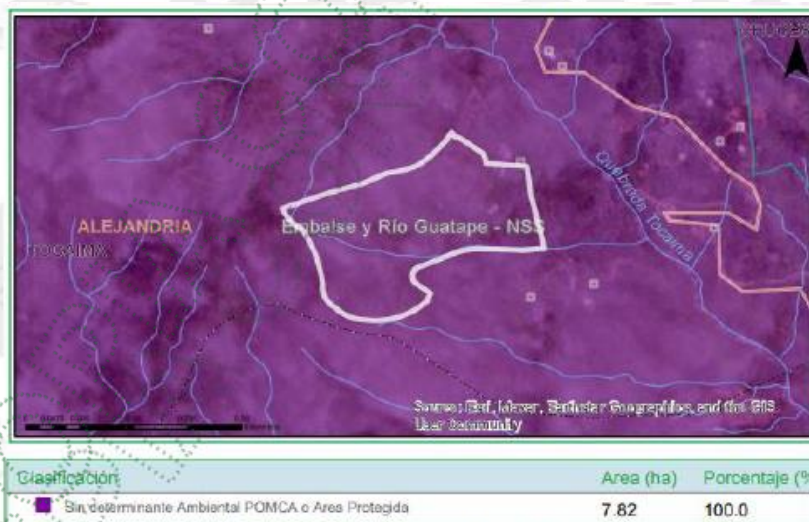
ALEJANDRIA

Embalse y Río Guatape - NSS

Quebrada Tocaima

Source: Esri, Maxar, Earthstar Geographics, and the GIS User Community

| Clasificación | Area (ha) | Porcentaje (% |
|---|---|---|
| Sin determinante Ambiental POMCA o Area Protegida | 7.82 | 100.0 |